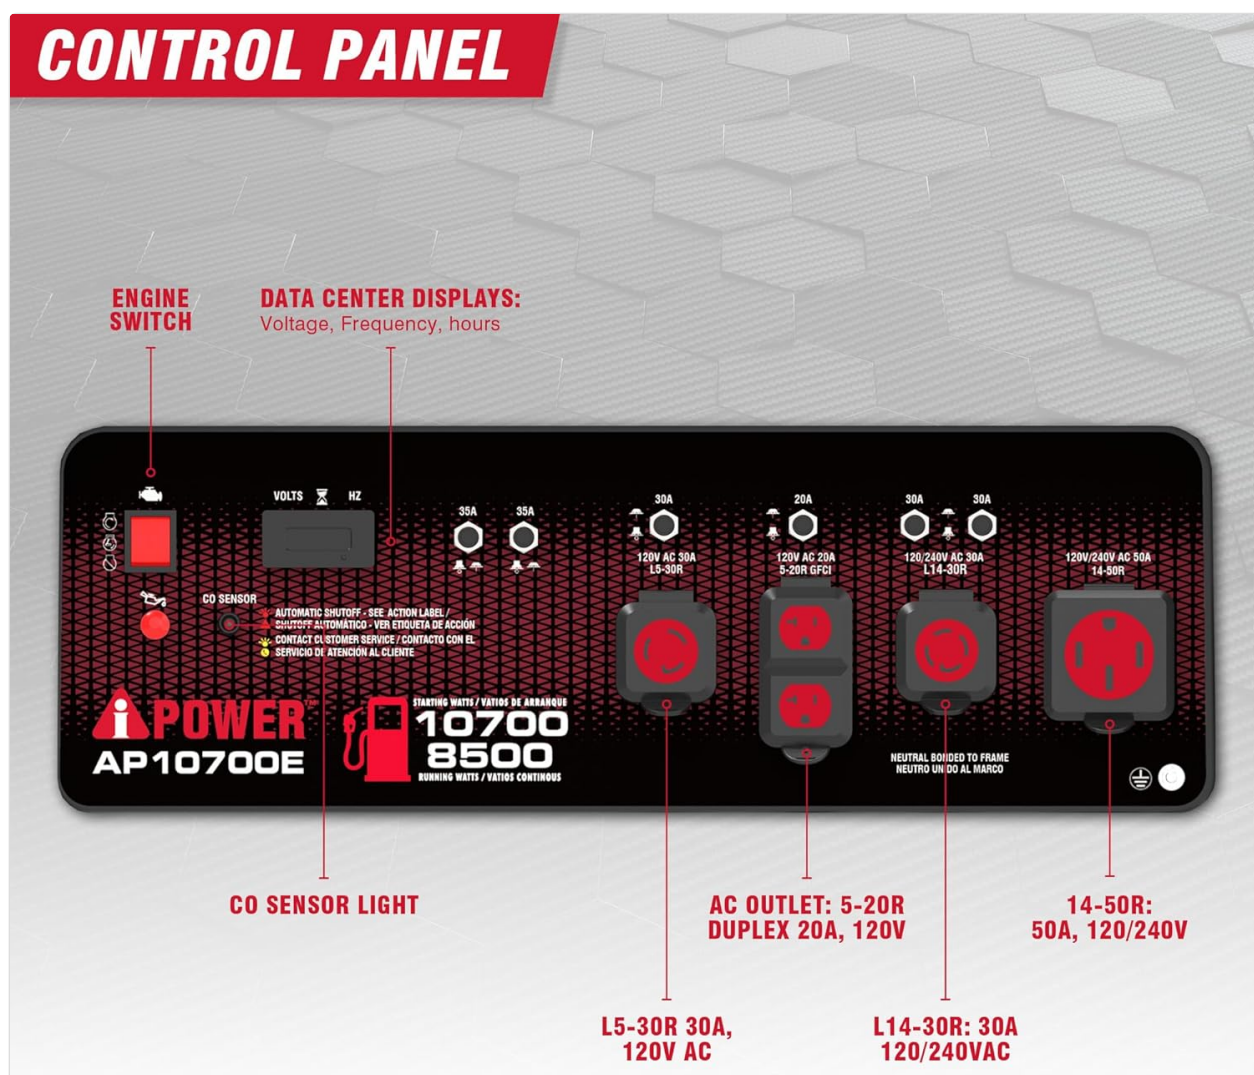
CONTROL PANEL

ENGINE SWITCH

DATA CENTER DISPLAYS:
Voltage, Frequency, hours

VOLTS HZ

35A 35A

30A
120V AC 30A
L5-30R

20A
120V AC 20A
5-20R GFCI

30A 30A
120/240V AC 30A
L14-30R

120V/240V AC 50A
14-50R

CO SENSOR
AUTOMATIC SHUTOFF - SEE ACTION LABEL /
SHUTOFF AUTOMÁTICO - VER ETIQUETA DE ACCIÓN
CONTACT CUSTOMER SERVICE / CONTACTO CON EL
SERVICIO DE ATENCIÓN AL CLIENTE

A-iPOWER
AP10700E

STARTING WATTS / VATIOS DE ARRANQUE
10700
8500
RUNNING WATTS / VATIOS CONTINOUS

NEUTRAL BONDED TO FRAME
NEUTRO UNIDO AL MARCO

CO SENSOR LIGHT

AC OUTLET: 5-20R
DUPLEX 20A, 120V

14-50R:
50A, 120/240V

L5-30R 30A,
120V AC

L14-30R: 30A
120/240VAC